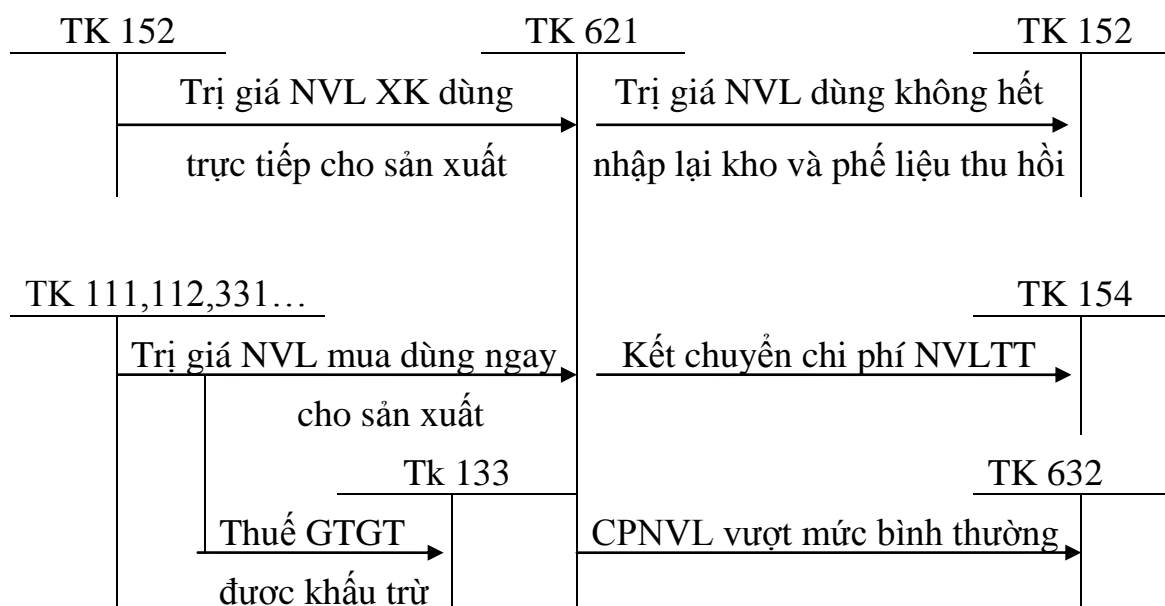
TK 152

TK 621

TK 152

Trị giá NVL XK dùng trực tiếp cho sản xuất

Trị giá NVL dùng không hết nhập lại kho và phế liệu thu hồi

TK 111,112,331…

TK 154

Trị giá NVL mua dùng ngay cho sản xuất

Kết chuyển chi phí NVLTT

Tk 133

TK 632

Thuế GTGT được khấu trừ

CPNVL vượt mức bình thường